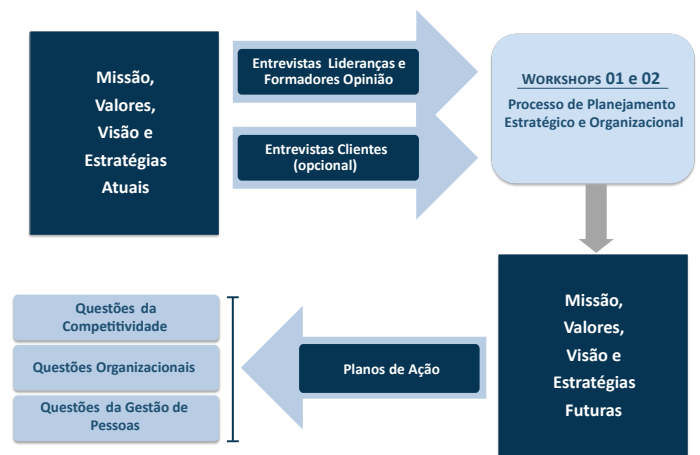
Missão, Valores, Visão e Estratégias Atuais

Entrevistas Lideranças e Formadores Opinião

Entrevistas Clientes (opcional)

WORKSHOPS 01 e 02

Processo de Planejamento Estratégico e Organizacional

Missão, Valores, Visão e Estratégias Futuras

Planos de Ação

Questões da Competitividade

Questões Organizacionais

Questões da Gestão de Pessoas